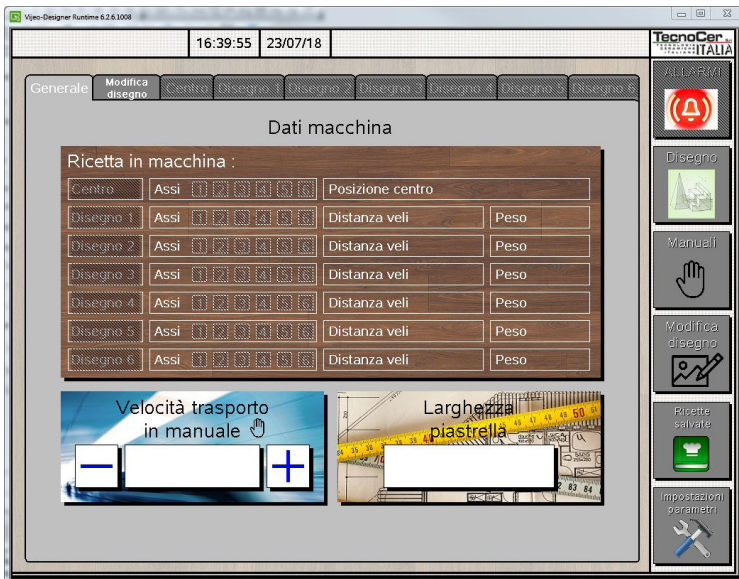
Vijeo-Designer Runtime 6.2.6.1008

16:39:55 23/07/18

TecnoCer ITALIA

Generale | Modifica disegno | Centro | Disegno 1 | Disegno 2 | Disegno 3 | Disegno 4 | Disegno 5 | Disegno 6

Dati macchina

Ricetta in macchina :

| | | |
|---|---|---|
| Centro | Assi 1 2 3 4 5 6 | Posizione centro | |
| Disegno 1 | Assi 1 2 3 4 5 6 | Distanza veli | Peso |
| Disegno 2 | Assi 1 2 3 4 5 6 | Distanza veli | Peso |
| Disegno 3 | Assi 1 2 3 4 5 6 | Distanza veli | Peso |
| Disegno 4 | Assi 1 2 3 4 5 6 | Distanza veli | Peso |
| Disegno 5 | Assi 1 2 3 4 5 6 | Distanza veli | Peso |
| Disegno 6 | Assi 1 2 3 4 5 6 | Distanza veli | Peso |

Velocità trasporto in manuale

Larghezza piastrella

ALLARMI

Disegno

Manuali

Modifica disegno

Ricette salvate

Impostazioni parametri